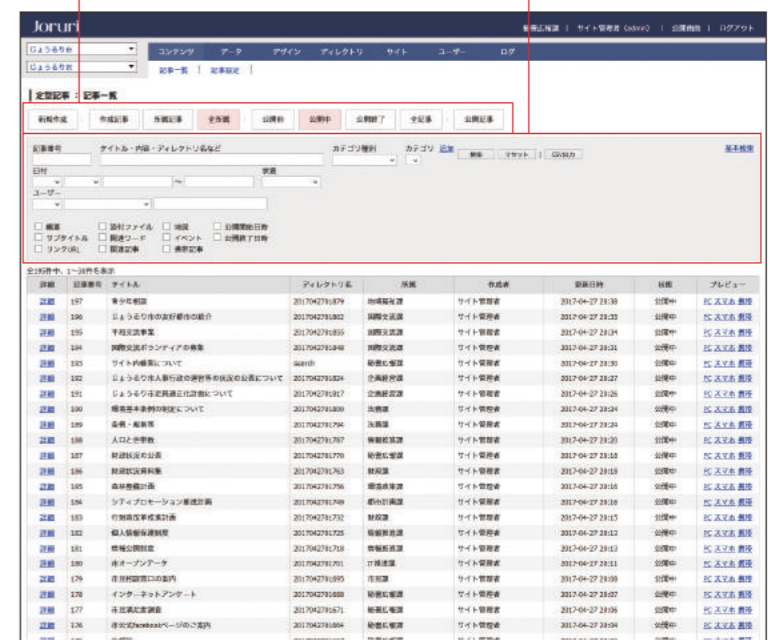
Joruri

秘書広報課 | サイト管理者 (admin) | 公開画面 | ログアウト

じょうるり市
じょうるり市

コンテンツ　データ　デザイン　ディレクトリ　サイト　ユーザー　ログ

記事一覧 | 記事設定 |

定型記事 : 記事一覧

新規作成　作成記事　所属記事　全所属　公開前　公開中　公開終了　全記事　削除記事

記事番号　タイトル・本文・ディレクトリ名など　カテゴリ種別　カテゴリ 追加　検索　リセット　CSV出力　基本検索

日付　状態

ユーザー

概要　添付ファイル　地図　公開開始日時
サブタイトル　関連ワード　イベント　公開終了日時
リンク(URL)　関連記事　表示記事

全195件中、1~30件を表示

| 詳細 | 記事番号 | タイトル | ディレクトリ名 | 所属 | 作成者 | 更新日時 | 状態 | プレビュー |
|---|---|---|---|---|---|---|---|---|
| 詳細 | 197 | 青少年相談 | 2017042791879 | 地域福祉課 | サイト管理者 | 2017-04-27 19:38 | 公開中 | PC スマホ 携帯 |
| 詳細 | 196 | じょうるり市の友好都市の紹介 | 2017042791862 | 国際交流課 | サイト管理者 | 2017-04-27 19:33 | 公開中 | PC スマホ 携帯 |
| 詳細 | 195 | 平和交流事業 | 2017042791855 | 国際交流課 | サイト管理者 | 2017-04-27 19:34 | 公開中 | PC スマホ 携帯 |
| 詳細 | 194 | 国際交流ボランティアの募集 | 2017042791848 | 国際交流課 | サイト管理者 | 2017-04-27 19:31 | 公開中 | PC スマホ 携帯 |
| 詳細 | 193 | サイト内検索について | search | 秘書広報課 | サイト管理者 | 2017-04-27 19:30 | 公開中 | PC スマホ 携帯 |
| 詳細 | 192 | じょうるり市人事行政の運営等の状況の公表について | 2017042791824 | 企画経営課 | サイト管理者 | 2017-04-27 19:27 | 公開中 | PC スマホ 携帯 |
| 詳細 | 191 | じょうるり市定員適正化計画について | 2017042791817 | 企画経営課 | サイト管理者 | 2017-04-27 19:26 | 公開中 | PC スマホ 携帯 |
| 詳細 | 190 | 環境基本条例の制定について | 2017042791800 | 法務課 | サイト管理者 | 2017-04-27 19:24 | 公開中 | PC スマホ 携帯 |
| 詳細 | 189 | 条例・規則等 | 2017042791794 | 法務課 | サイト管理者 | 2017-04-27 19:24 | 公開中 | PC スマホ 携帯 |
| 詳細 | 188 | 人口と世帯数 | 2017042791787 | 情報政策課 | サイト管理者 | 2017-04-27 19:20 | 公開中 | PC スマホ 携帯 |
| 詳細 | 187 | 財政状況の公表 | 2017042791770 | 秘書広報課 | サイト管理者 | 2017-04-27 19:18 | 公開中 | PC スマホ 携帯 |
| 詳細 | 186 | 財政状況資料集 | 2017042791763 | 財政課 | サイト管理者 | 2017-04-27 19:18 | 公開中 | PC スマホ 携帯 |
| 詳細 | 185 | 森林整備計画 | 2017042791756 | 環境政策課 | サイト管理者 | 2017-04-27 19:16 | 公開中 | PC スマホ 携帯 |
| 詳細 | 184 | シティプロモーション推進計画 | 2017042791749 | 都市計画課 | サイト管理者 | 2017-04-27 19:16 | 公開中 | PC スマホ 携帯 |
| 詳細 | 183 | 行財政改革推進計画 | 2017042791732 | 財政課 | サイト管理者 | 2017-04-27 19:15 | 公開中 | PC スマホ 携帯 |
| 詳細 | 182 | 個人情報保護制度 | 2017042791725 | 秘書広報課 | サイト管理者 | 2017-04-27 19:13 | 公開中 | PC スマホ 携帯 |
| 詳細 | 181 | 情報公開制度 | 2017042791718 | 情報政策課 | サイト管理者 | 2017-04-27 19:13 | 公開中 | PC スマホ 携帯 |
| 詳細 | 180 | 市オープンデータ | 2017042791701 | IT推進課 | サイト管理者 | 2017-04-27 19:11 | 公開中 | PC スマホ 携帯 |
| 詳細 | 179 | 市民相談窓口の案内 | 2017042791695 | 市民課 | サイト管理者 | 2017-04-27 19:08 | 公開中 | PC スマホ 携帯 |
| 詳細 | 178 | インターネットアンケート | 2017042791688 | 秘書広報課 | サイト管理者 | 2017-04-27 19:07 | 公開中 | PC スマホ 携帯 |
| 詳細 | 177 | 市民満足度調査 | 2017042791671 | 秘書広報課 | サイト管理者 | 2017-04-27 19:06 | 公開中 | PC スマホ 携帯 |
| 詳細 | 176 | 市公式facebookページのご案内 | 2017042791664 | 秘書広報課 | サイト管理者 | 2017-04-27 19:04 | 公開中 | PC スマホ 携帯 |